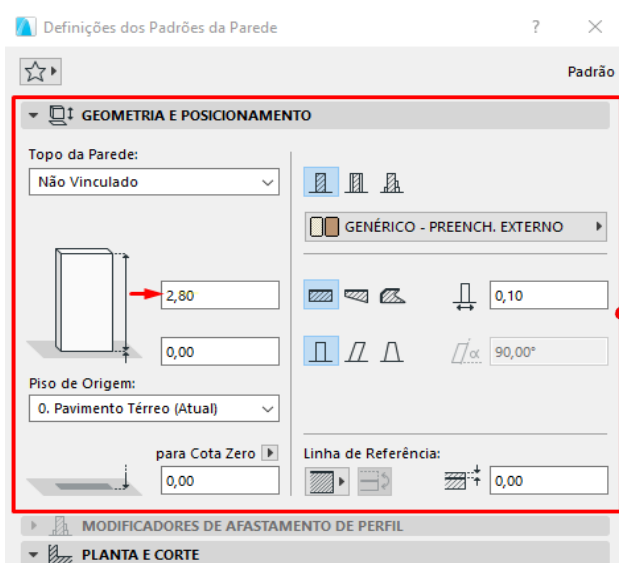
Definições dos Padrões da Parede

?

Padrão

GEOMETRIA E POSICIONAMENTO

Topo da Parede:

Não Vinculado

2,80

0,00

Piso de Origem:

0. Pavimento Térreo (Atual)

para Cota Zero

0,00

GENÉRICO - PREENCH. EXTERNO

0,10

90,00°

Linha de Referência:

0,00

MODIFICADORES DE AFASTAMENTO DE PERFIL

PLANTA E CORTE